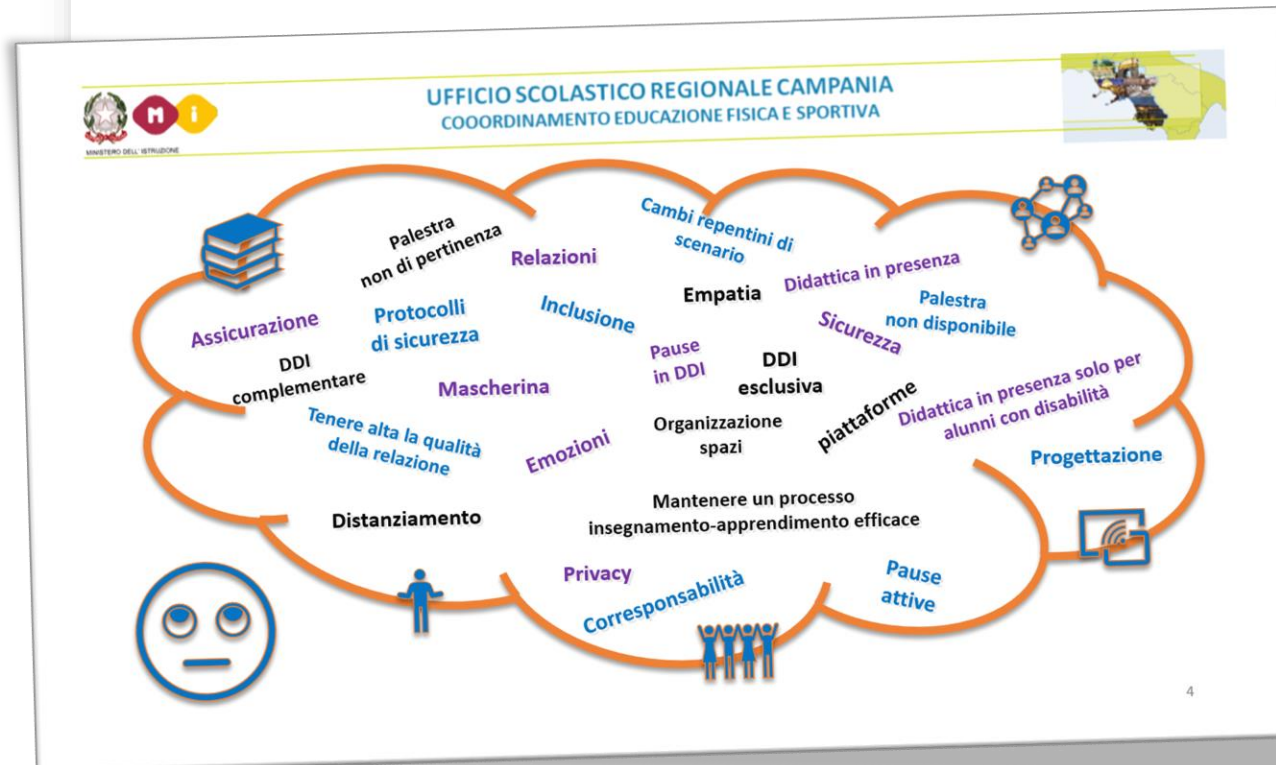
MINISTERO DELL'ISTRUZIONE

UFFICIO SCOLASTICO REGIONALE CAMPANIA
COOORDINAMENTO EDUCAZIONE FISICA E SPORTIVA

Palestra non di pertinenza

Relazioni

Cambi repentini di scenario

Didattica in presenza

Assicurazione

Protocolli di sicurezza

Inclusione

Empatia

Palestra non disponibile

Sicurezza

DDI complementare

Pause in DDI

DDI esclusiva

Mascherina

piattaforme

Didattica in presenza solo per alunni con disabilità

Tenere alta la qualità della relazione

Emozioni

Organizzazione spazi

Progettazione

Distanziamento

Mantenere un processo insegnamento-apprendimento efficace

Privacy

Corresponsabilità

Pause attive

4